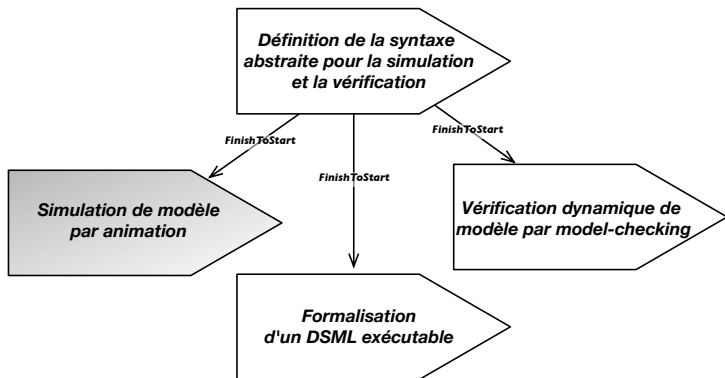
Définition de la syntaxe abstraite pour la simulation et la vérification

FinishToStart

FinishToStart

FinishToStart

Simulation de modèle par animation

Vérification dynamique de modèle par model-checking

Formalisation d'un DSML exécutable